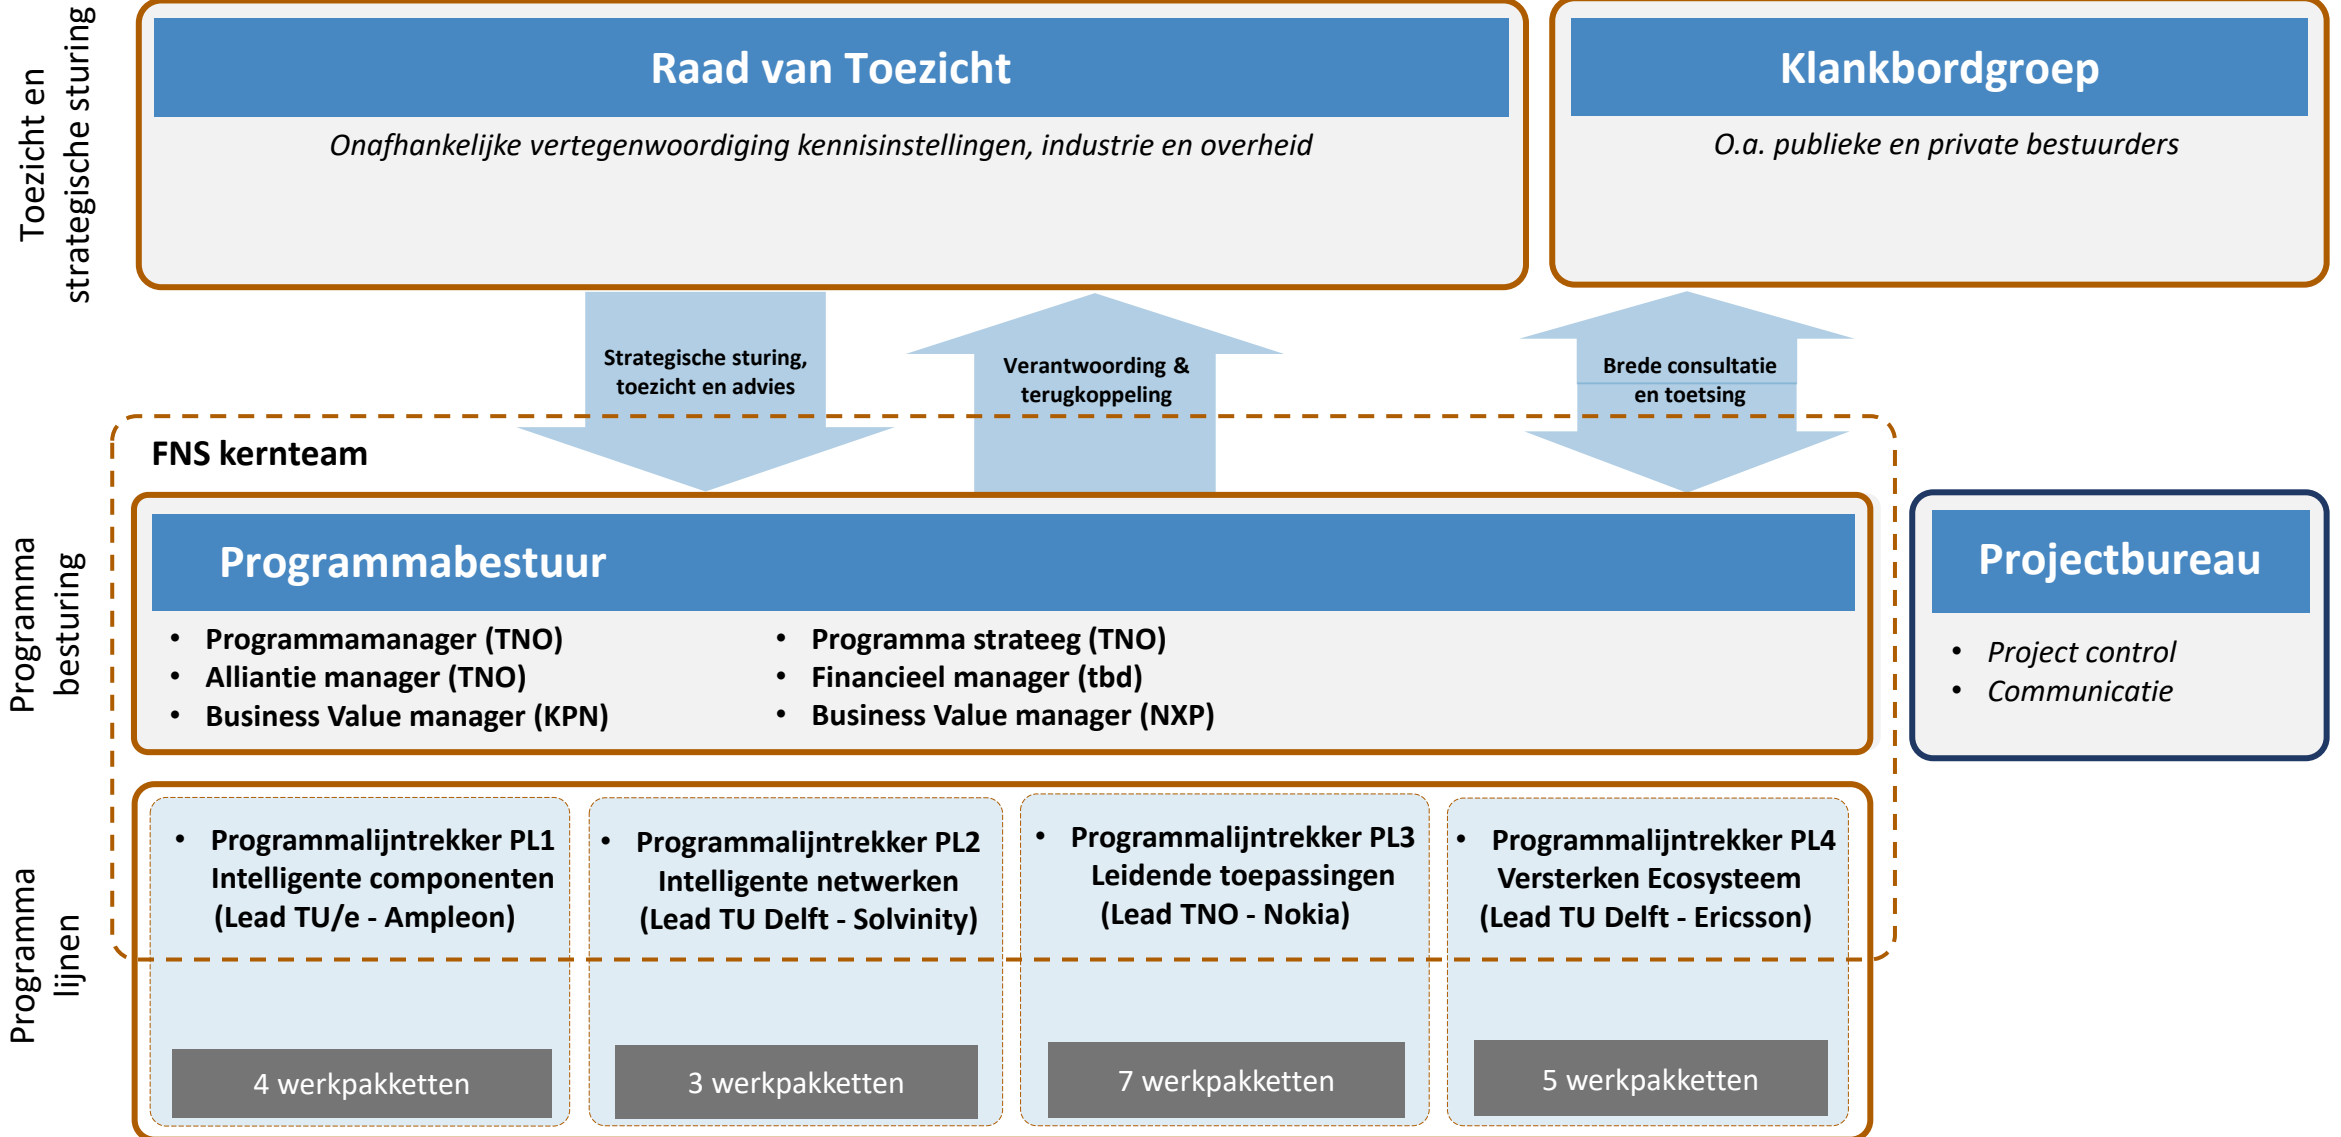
Toezicht en strategische sturing

Raad van Toezicht

Onafhankelijke vertegenwoordiging kennisinstellingen, industrie en overheid

Klankbordgroep

O.a. publieke en private bestuurders

Strategische sturing, toezicht en advies

Verantwoording & terugkoppeling

Brede consultatie en toetsing

FNS kernteam

Programma besturing

Programmabestuur

- Programmamanager (TNO)
- Alliantie manager (TNO)
- Business Value manager (KPN)

- Programma strateeg (TNO)
- Financieel manager (tbd)
- Business Value manager (NXP)

Projectbureau

- Project control
- Communicatie

Programma lijnen

- Programmalijntrekker PL1 Intelligente componenten (Lead TU/e - Ampleon)

4 werkpakketten

- Programmalijntrekker PL2 Intelligente netwerken (Lead TU Delft - Solvinity)

3 werkpakketten

- Programmalijntrekker PL3 Leidende toepassingen (Lead TNO - Nokia)

7 werkpakketten

- Programmalijntrekker PL4 Versterken Ecosysteem (Lead TU Delft - Ericsson)

5 werkpakketten